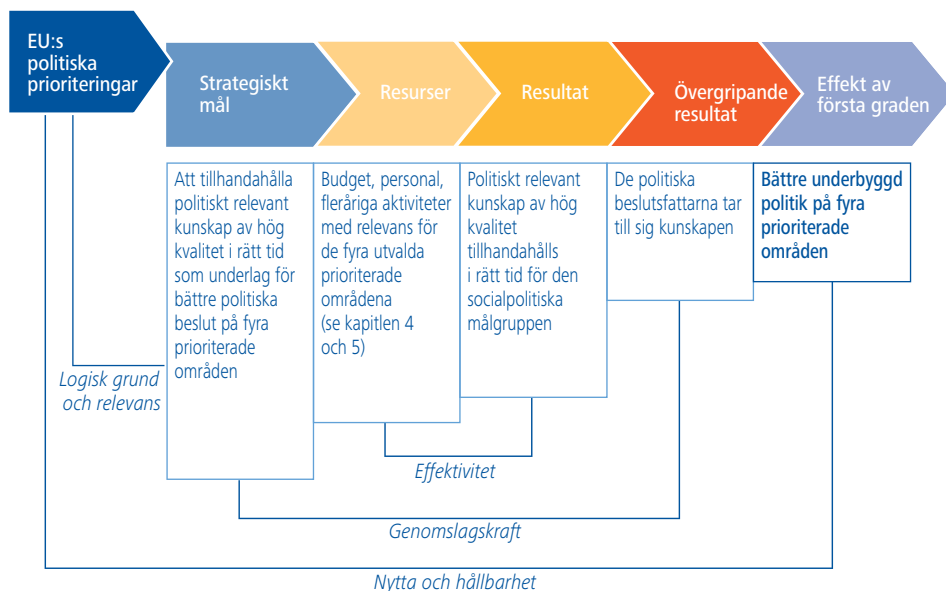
EU:s politiska prioriteringar

Strategiskt mål

Resurser

Resultat

Övergripande resultat

Effekt av första graden

Att tillhandahålla politiskt relevant kunskap av hög kvalitet i rätt tid som underlag för bättre politiska beslut på fyra prioriterade områden

Budget, personal, fleråriga aktiviteter med relevans för de fyra utvalda prioriterade områdena (se kapitlen 4 och 5)

Politiskt relevant kunskap av hög kvalitet tillhandahålls i rätt tid för den socialpolitiska målgruppen

De politiska beslutsfattarna tar till sig kunskapen

Bättre underbyggd politik på fyra prioriterade områden

Logisk grund och relevans

Effektivitet

Genomslagskraft

Nytta och hållbarhet